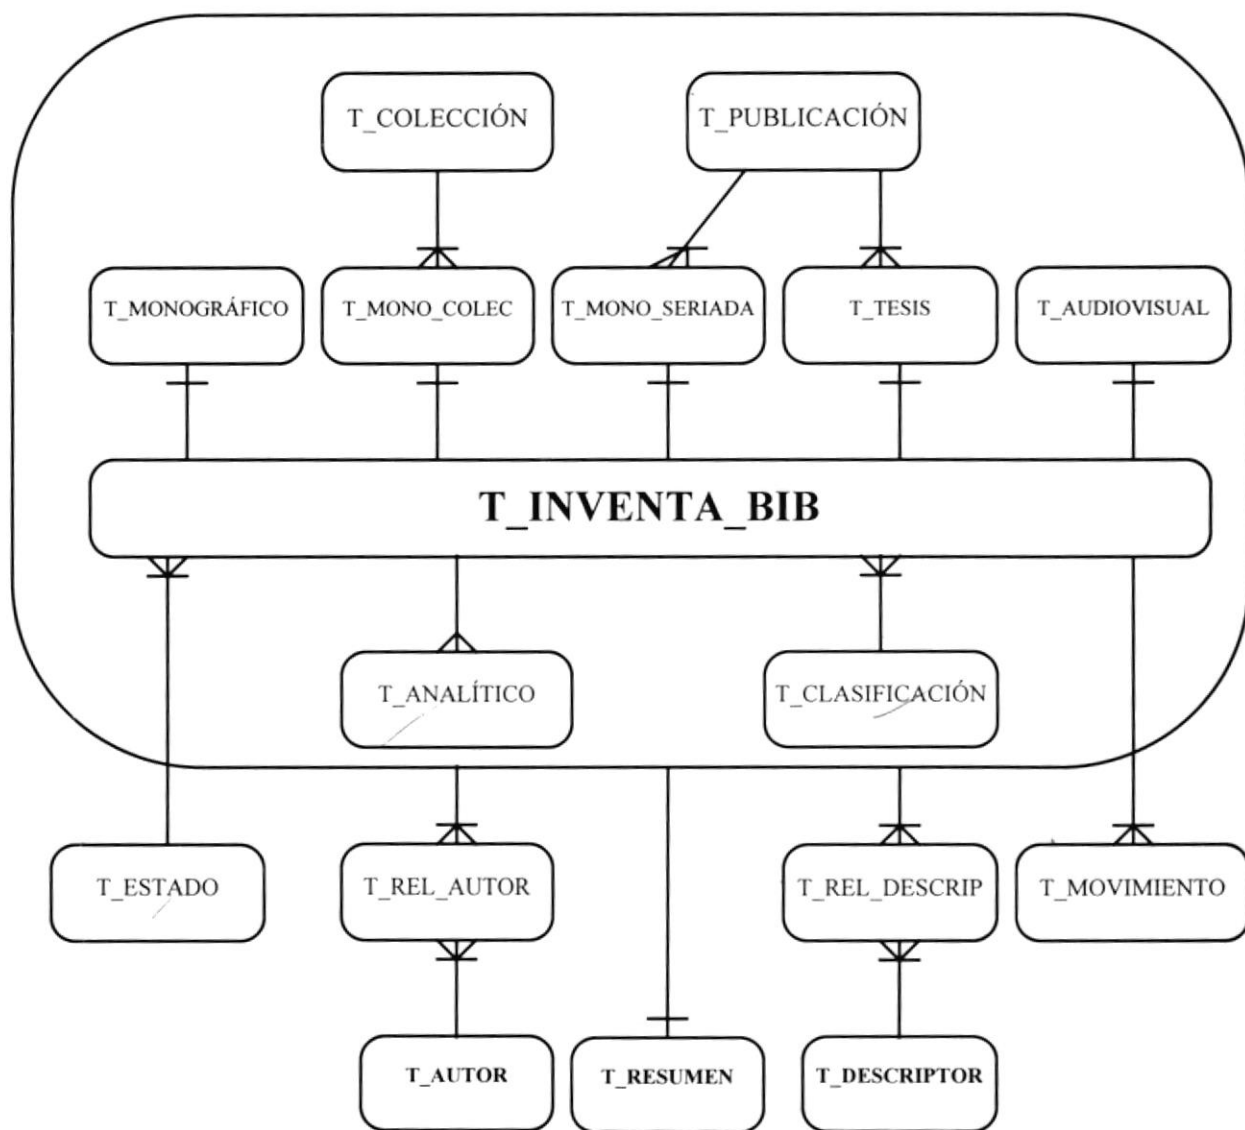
T_COLECCIÓN

T_PUBLICACIÓN

T_MONOGRÁFICO

T_MONO_COLEC

T_MONO_SERIADA

T_TESIS

T_AUDIOVISUAL

T_INVENTA_BIB

T_ANALÍTICO

T_CLASIFICACIÓN

T_ESTADO

T_REL_AUTOR

T_REL_DESCRIP

T_MOVIMIENTO

T_AUTOR

T_RESUMEN

T_DESCRIPTOR